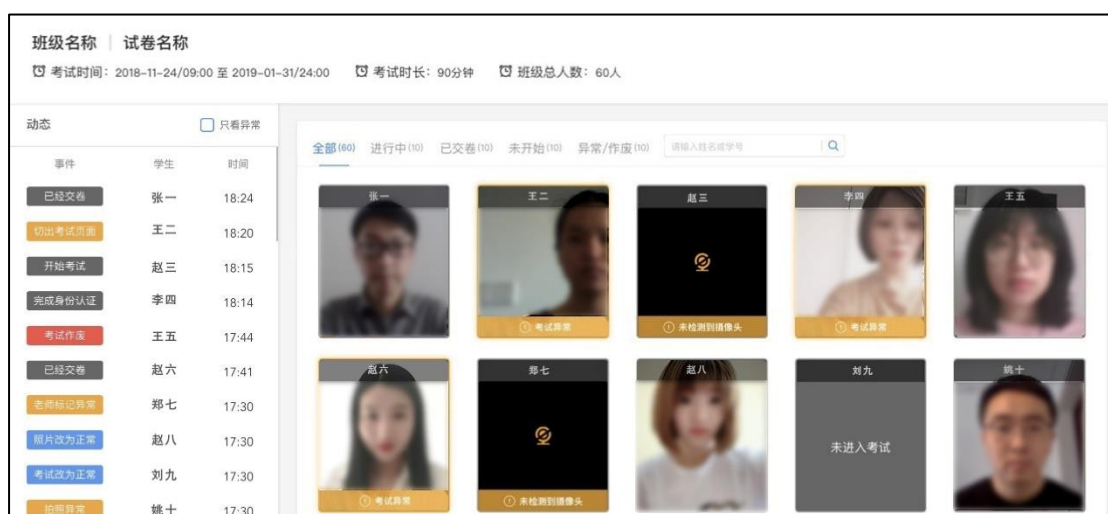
班级名称 | 试卷名称

考试时间：2018-11-24/09:00 至 2019-01-31/24:00　考试时长：90分钟　班级总人数：60人

动态　只看异常

| 事件 | 学生 | 时间 |
|---|---|---|
| 已经交卷 | 张一 | 18:24 |
| 切出考试页面 | 王二 | 18:20 |
| 开始考试 | 赵三 | 18:15 |
| 完成身份认证 | 李四 | 18:14 |
| 考试作废 | 王五 | 17:44 |
| 已经交卷 | 赵六 | 17:41 |
| 老师标记异常 | 郑七 | 17:30 |
| 照片改为正常 | 赵八 | 17:30 |
| 考试改为正常 | 刘九 | 17:30 |
| 拍照异常 | 姚十 | 17:30 |

全部(60)　进行中(10)　已交卷(10)　未开始(10)　异常/作废(10)　请输入姓名或学号

张一

王二
考试异常

赵三
未检测到摄像头

李四
考试异常

王五

赵六
考试异常

郑七
未检测到摄像头

赵八

刘九
未进入考试

姚十